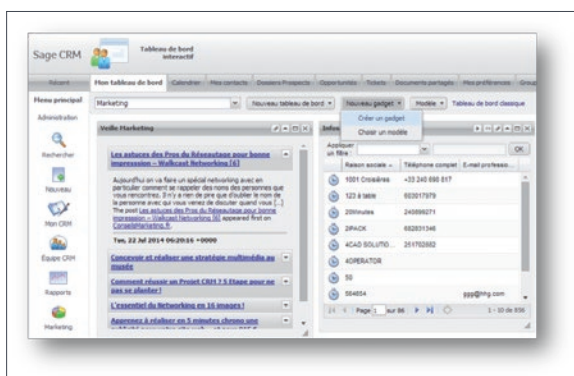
Sage CRM

Tableau de bord interactif

Récent | Mon tableau de bord | Calendrier | Mes contacts | Dossiers Prospects | Opportunités | Tickets | Documents partagés | Mes préférences | Group

Menu principal

Administration

Rechercher

Nouveau

Mon CRM

Equipe CRM

Rapports

Marketing

Marketing

Nouveau tableau de bord

Nouveau gadget

Modèle

Tableau de bord classique

Créer un gadget

Choisir un modèle

Veille Marketing

Les astuces des Pros du Réseautage pour bonne impression – Walkcast Networking [6]

Aujourd'hui on va faire un spécial networking avec en particulier comment se rappeler des noms des personnes que vous rencontrez. Il n'y a rien de pire que d'oublier le nom de la personne avec qui vous venez de discuter quand vous [...] The post Les astuces des Pros du Réseautage pour bonne impression – Walkcast Networking [6] appeared first on ConseilsMarketing.fr.

Tue, 22 Jul 2014 06:20:16 +0000

Concevoir et réaliser une stratégie multimédia au musée

Comment réussir un Projet CRM ? 5 Etape pour ne pas se planter !

L'essentiel du Networking en 16 images !

Apprenez à réaliser en 5 minutes chrono une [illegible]

Infor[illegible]

Appliquer un filtre

OK

| Raison sociale | Téléphone complet | E-mail professio... |
|---|---|---|
| 1001 Croisières | +33 240 698 817 | |
| 123 à table | 603017979 | |
| 20Minutes | 240898271 | |
| 2iPACK | 682831346 | |
| 4CAD SOLUTIO... | 251702602 | |
| 4OPERATOR | | |
| 50 | | |
| 564654 | | ggg@hhg.com |

Page 1 sur 86

1 - 10 de 856